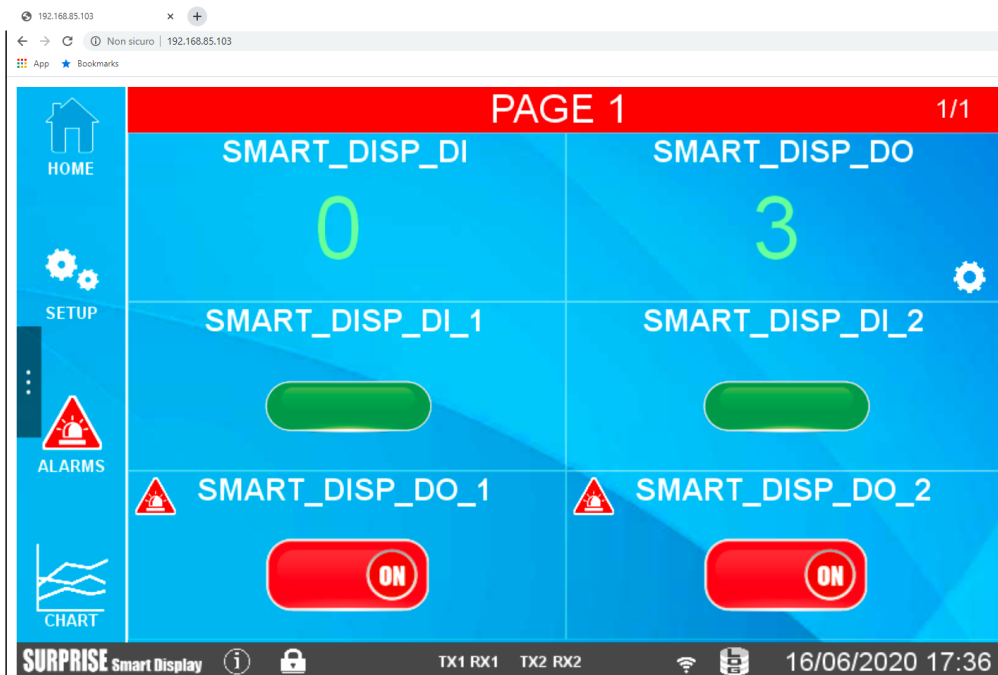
192.168.85.103 ×

Non sicuro | 192.168.85.103

App Bookmarks

HOME

SETUP

ALARMS

CHART

PAGE 1

1/1

SMART_DISP_DI

0

SMART_DISP_DO

3

SMART_DISP_DI_1

SMART_DISP_DI_2

SMART_DISP_DO_1

ON

SMART_DISP_DO_2

ON

SURPRISE Smart Display

TX1 RX1 TX2 RX2

16/06/2020 17:36